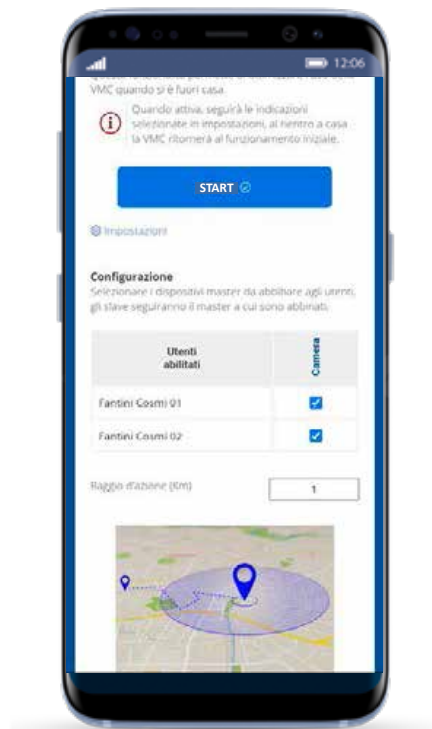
12:06

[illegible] VMC quando si è fuori casa.

Quando attiva, seguirà le indicazioni selezionate in impostazioni, al rientro a casa la VMC ritornerà al funzionamento iniziale.

START

Impostazioni

Configurazione
Selezionare i dispositivi master da abbinare agli utenti, gli slave seguiranno il master a cui sono abbinati.

| Utenti abilitati | Camera |
|---|---|
| Fantini Cosmi 01 | ☑ |
| Fantini Cosmi 02 | ☑ |

Raggio d'azione (Km) 1